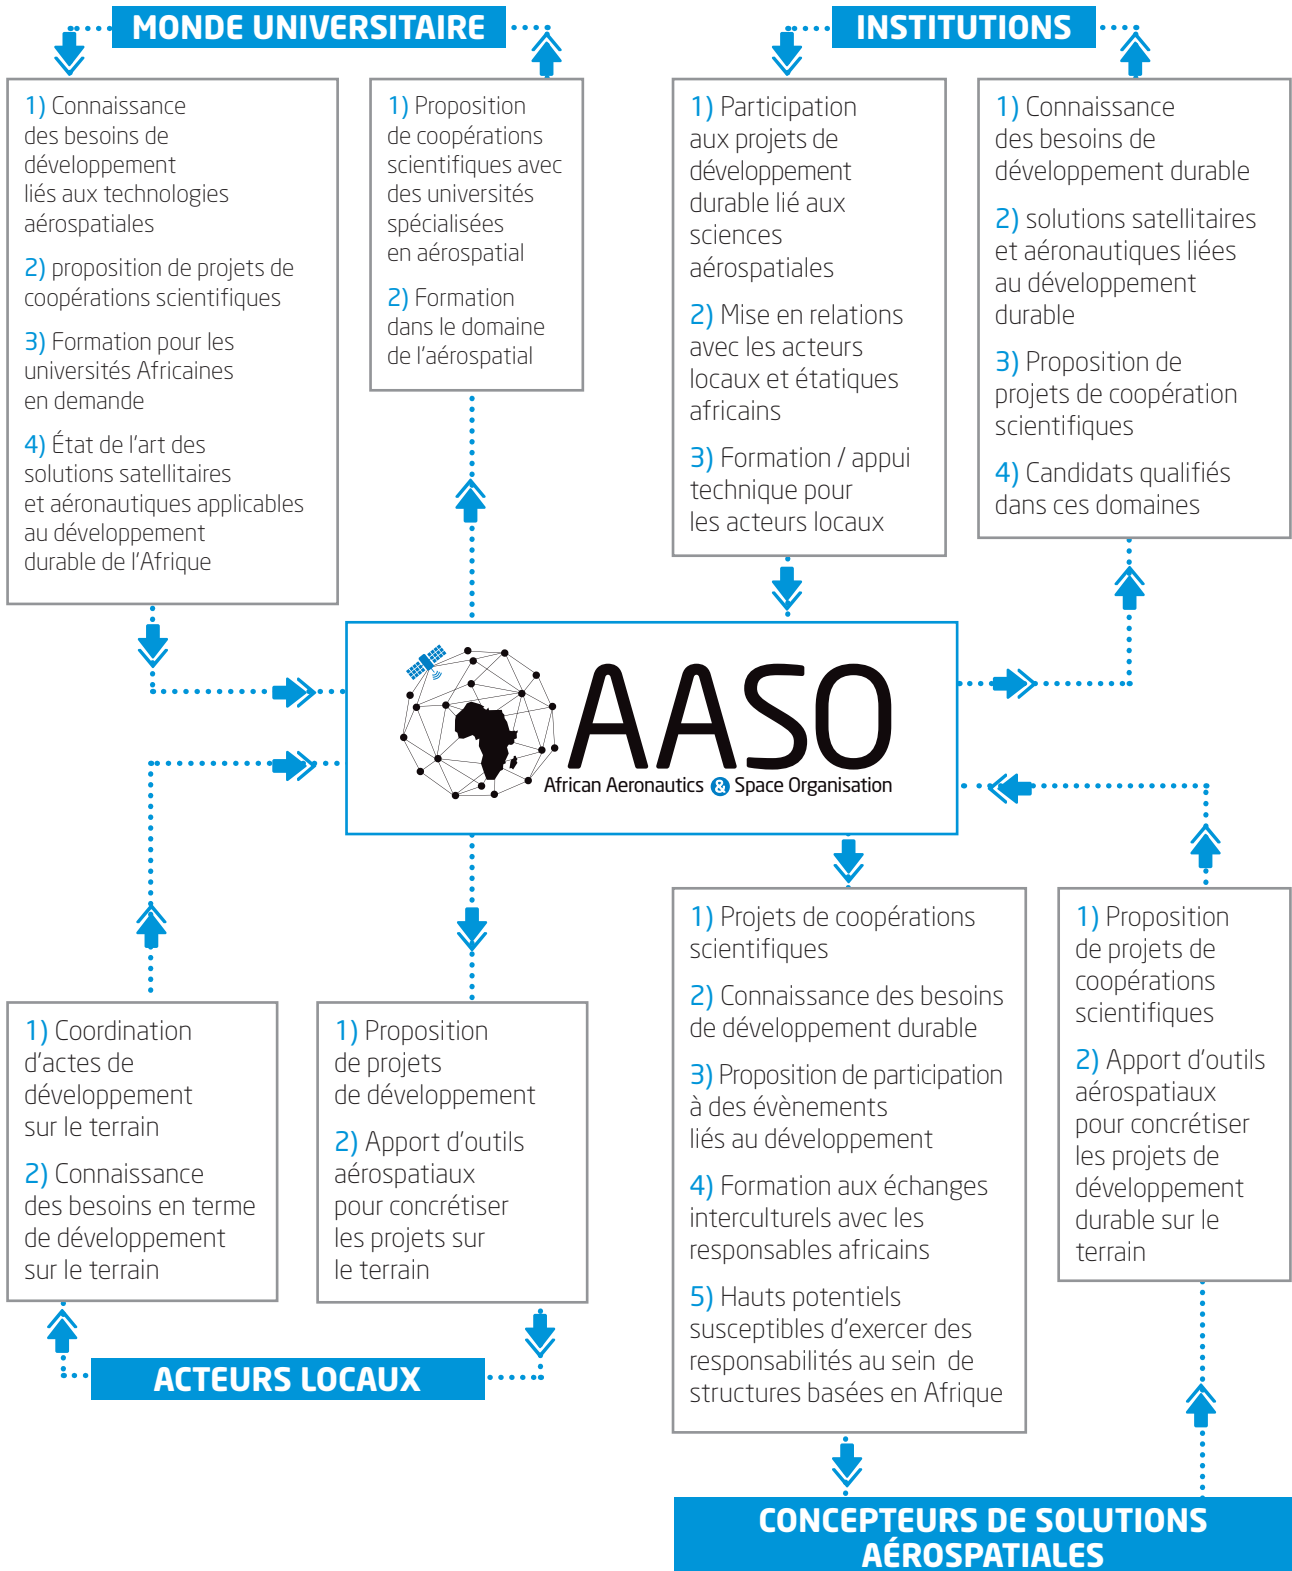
MONDE UNIVERSITAIRE

1) Connaissance des besoins de développement liés aux technologies aérospatiales

2) proposition de projets de coopérations scientifiques

3) Formation pour les universités Africaines en demande

4) État de l'art des solutions satellitaires et aéronautiques applicables au développement durable de l'Afrique

1) Proposition de coopérations scientifiques avec des universités spécialisées en aérospatial

2) Formation dans le domaine de l'aérospatial

INSTITUTIONS

1) Participation aux projets de développement durable lié aux sciences aérospatiales

2) Mise en relations avec les acteurs locaux et étatiques africains

3) Formation / appui technique pour les acteurs locaux

1) Connaissance des besoins de développement durable

2) solutions satellitaires et aéronautiques liées au développement durable

3) Proposition de projets de coopération scientifiques

4) Candidats qualifiés dans ces domaines

AASO
African Aeronautics & Space Organisation

1) Coordination d'actes de développement sur le terrain

2) Connaissance des besoins en terme de développement sur le terrain

1) Proposition de projets de développement

2) Apport d'outils aérospatiaux pour concrétiser les projets sur le terrain

ACTEURS LOCAUX

1) Projets de coopérations scientifiques

2) Connaissance des besoins de développement durable

3) Proposition de participation à des évènements liés au développement

4) Formation aux échanges interculturels avec les responsables africains

5) Hauts potentiels susceptibles d'exercer des responsabilités au sein de structures basées en Afrique

1) Proposition de projets de coopérations scientifiques

2) Apport d'outils aérospatiaux pour concrétiser les projets de développement durable sur le terrain

CONCEPTEURS DE SOLUTIONS AÉROSPATIALES